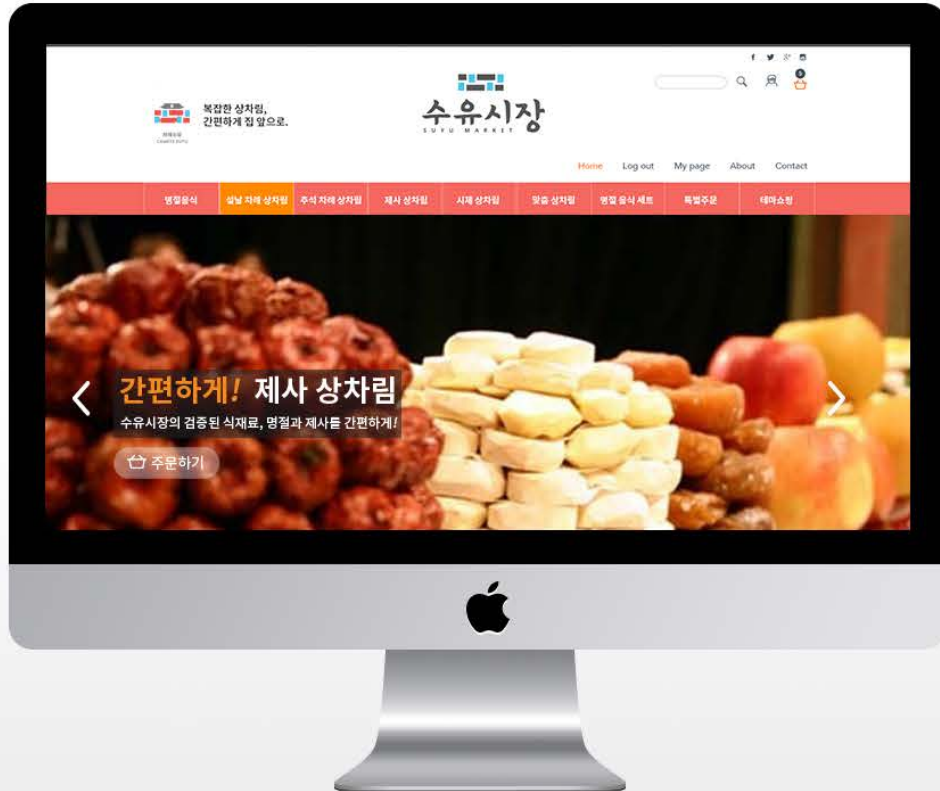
복잡한 상차림,
간편하게 집 앞으로.

수유시장
SUYU MARKET

0

Home Log out My page About Contact

명절음식 설날 차례 상차림 추석 차례 상차림 제사 상차림 시제 상차림 맞춤 상차림 명절 음식 세트 특별주문 테마쇼핑

간편하게! 제사 상차림
수유시장의 검증된 식재료, 명절과 제사를 간편하게!
주문하기